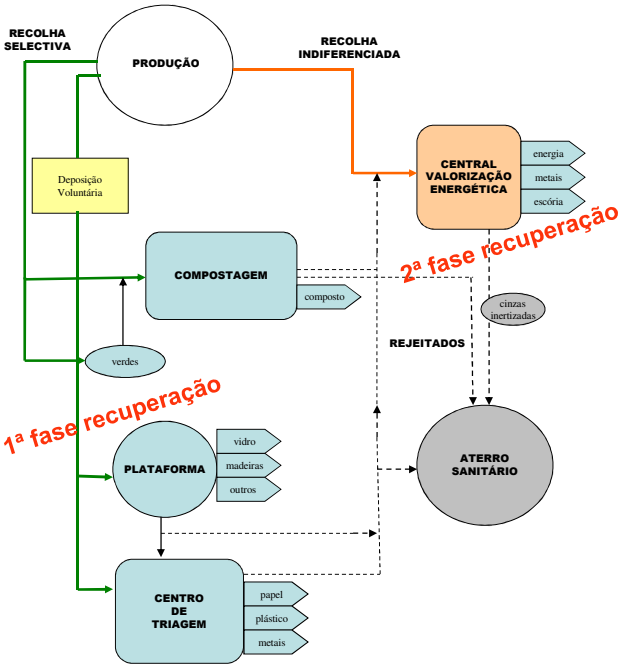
RECOLHA SELECTIVA

PRODUÇÃO

RECOLHA INDIFERENCIADA

Deposição Voluntária

CENTRAL VALORIZAÇÃO ENERGÉTICA

energia

metais

escória

2ª fase recuperação

COMPOSTAGEM

composto

cinzas inertizadas

REJEITADOS

verdes

1ª fase recuperação

PLATAFORMA

vidro

madeiras

outros

ATERRO SANITÁRIO

CENTRO DE TRIAGEM

papel

plástico

metais